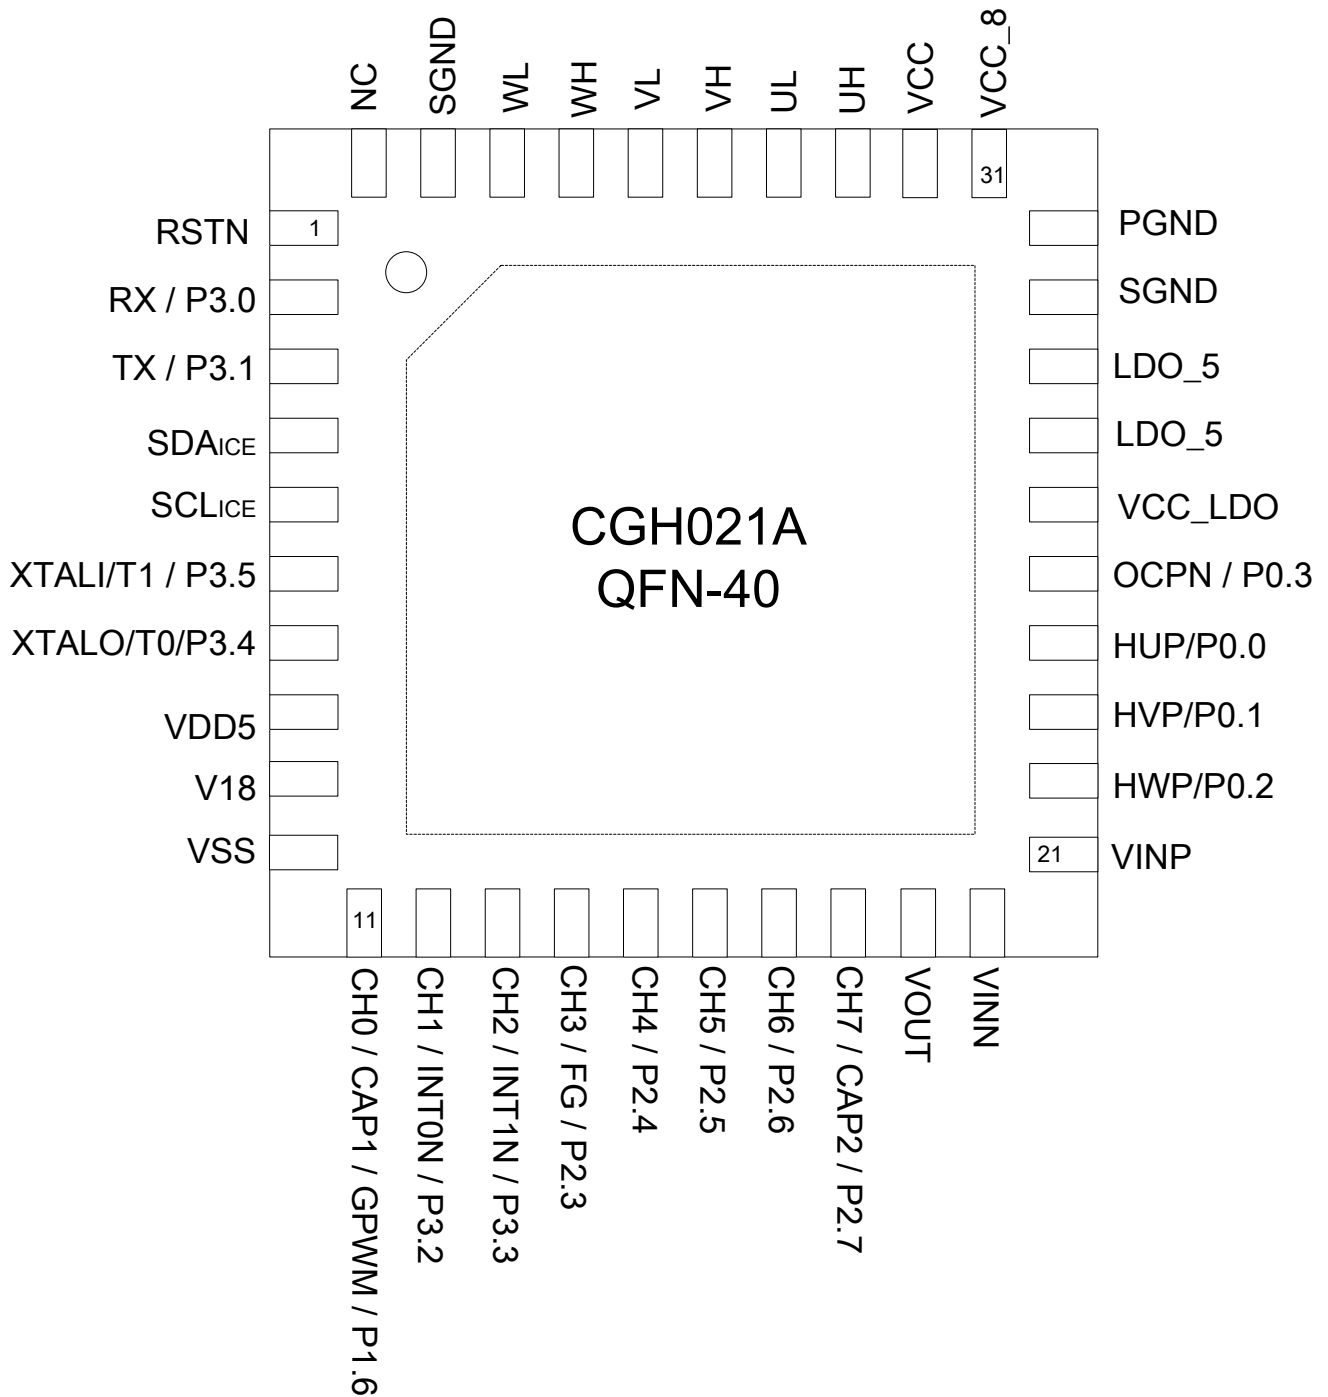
NC
SGND
WL
WH
VL
VH
UL
UH
VCC
VCC_8
31

RSTN
1
RX / P3.0
TX / P3.1
SDAICE
SCLICE
XTALI/T1 / P3.5
XTALO/T0/P3.4
VDD5
V18
VSS

CGH021A
QFN-40

PGND
SGND
LDO_5
LDO_5
VCC_LDO
OCPN / P0.3
HUP/P0.0
HVP/P0.1
HWP/P0.2
21
VINP

11
CH0 / CAP1 / GPWM / P1.6
CH1 / INT0N / P3.2
CH2 / INT1N / P3.3
CH3 / FG / P2.3
CH4 / P2.4
CH5 / P2.5
CH6 / P2.6
CH7 / CAP2 / P2.7
VOUT
VINN